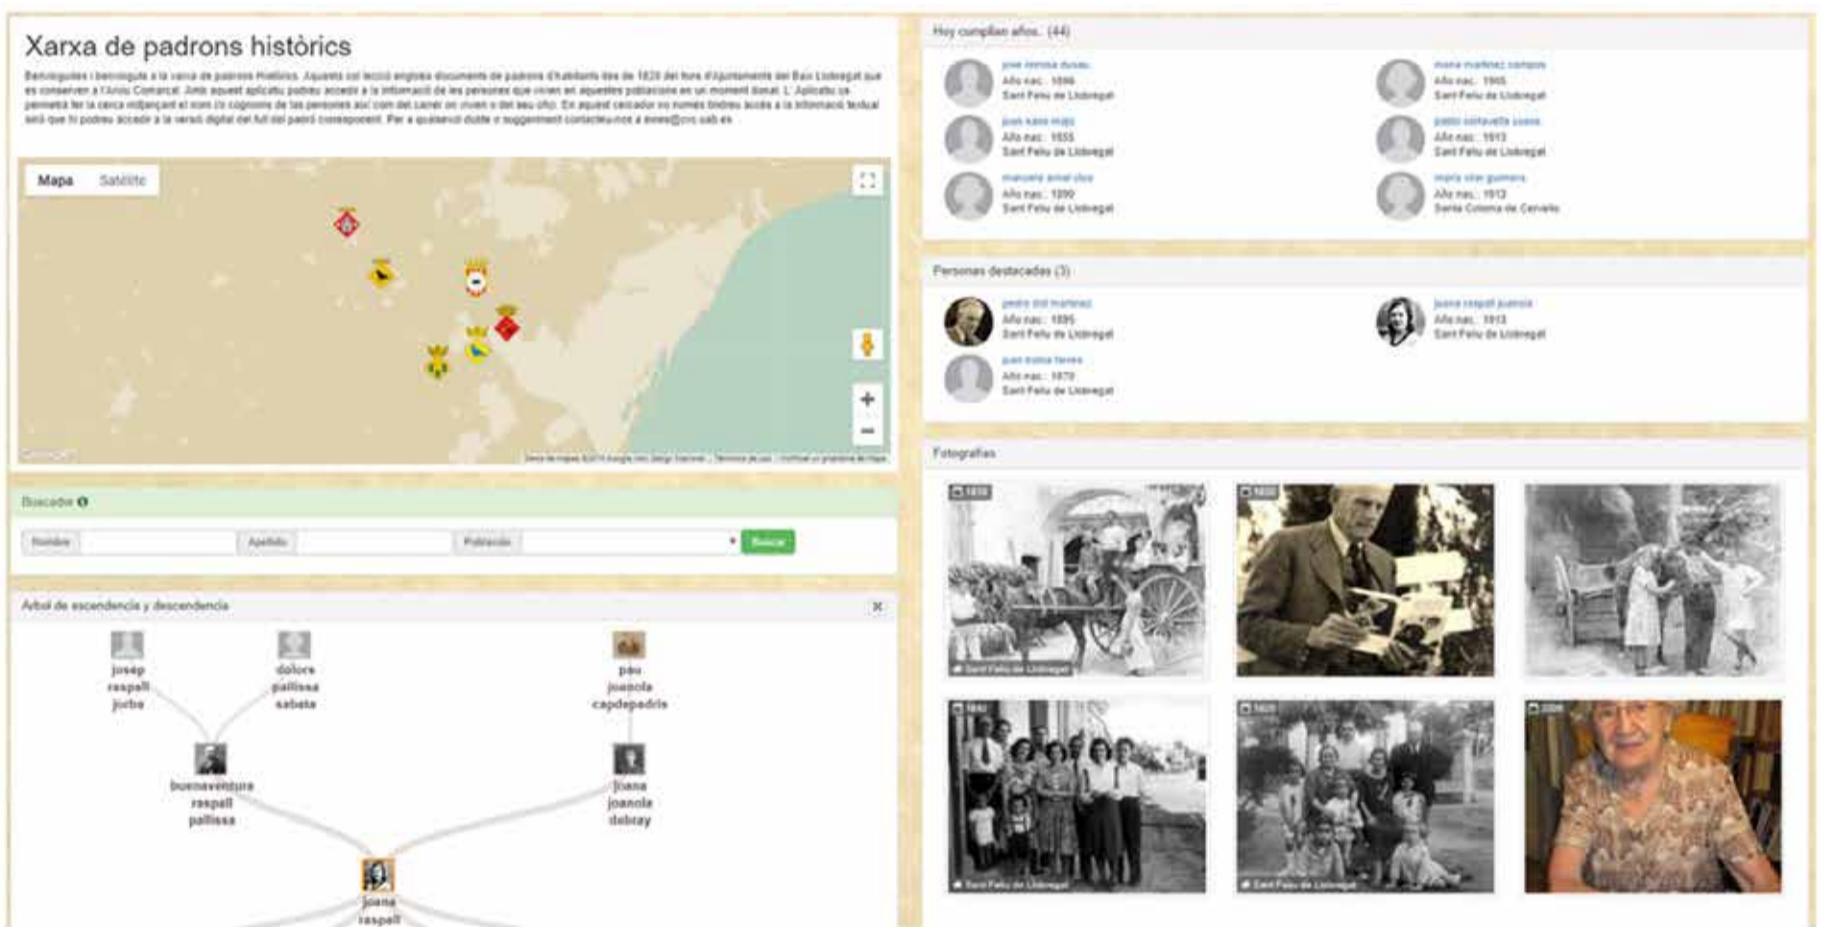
Xarxa de padrons històrics

Benvinguts i benvingute a la xarxa de padrons històrics. Aquesta col·lecció engloba documents de padrons d'habitants des de 1828 del fons d'Ajuntaments del Baix Llobregat que es conserven a l'Arxiu Comarcal. Amb aquest aplicatiu podeu accedir a la informació de les persones que vivien en aquestes poblacions en un moment donat. L' Aplicatiu us permetrà fer la cerca mitjançant el nom i/o cognoms de les persones així com del carrer on vivien o del seu ofici. En aquest cercador no només tindreu accés a la informació textual sinó que hi podreu accedir a la versió digital del full del padró corresponent. Per a qualsevol dubte o suggeriment contacteu-nos a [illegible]

Mapa Satèlite

Buscador

Nombre Apellido Población Buscar

Árbol de ascendencia y descendencia

josep raspall jorba

dolors pallissa sabata

pau joanola capdepadrís

buenaventura raspall pallissa

joana joanola debray

joana raspall

Hoy cumplen años (44)

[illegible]
Año nac.: 1896
Sant Feliu de Llobregat

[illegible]
Año nac.: 1905
Sant Feliu de Llobregat

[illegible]
Año nac.: 1935
Sant Feliu de Llobregat

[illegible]
Año nac.: 1913
Sant Feliu de Llobregat

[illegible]
Año nac.: 1890
Sant Feliu de Llobregat

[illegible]
Año nac.: 1913
Santa Coloma de Cervelló

Personas destacadas (3)

pedro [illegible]
Año nac.: 1895
Sant Feliu de Llobregat

joana raspall joanola
Año nac.: 1913
Sant Feliu de Llobregat

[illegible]
Año nac.: 1870
Sant Feliu de Llobregat

Fotografías

Sant Feliu de Llobregat

Sant Feliu de Llobregat

Sant Feliu de Llobregat